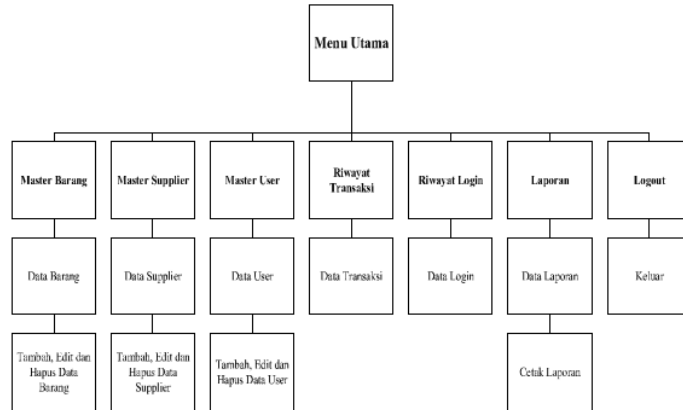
Menu Utama

Master Barang

Data Barang

Tambah, Edit dan Hapus Data Barang

Master Supplier

Data Supplier

Tambah, Edit dan Hapus Data Supplier

Master User

Data User

Tambah, Edit dan Hapus Data User

Riwayat Transaksi

Data Transaksi

Riwayat Login

Data Login

Laporan

Data Laporan

Cetak Laporan

Logout

Keluar